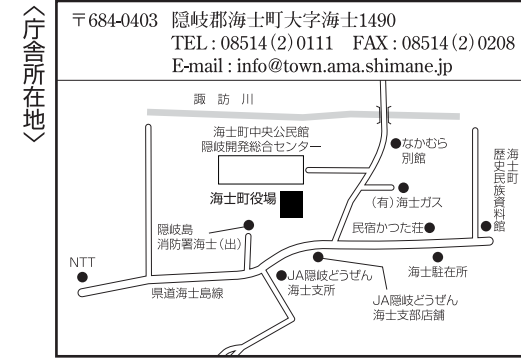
〈庁舎所在地〉

〒684-0403 隠岐郡海士町大字海士1490
TEL : 08514 (2) 0111 FAX : 08514 (2) 0208
E-mail : info@town.ama.shimane.jp

諏訪川

海士町中央公民館
隠岐開発総合センター

なかむら
別館

歴史民俗資料館
海士町

海士町役場

(有)海士ガス

民宿かつた荘

隠岐島
消防署海士(出)

NTT

JA隠岐どうぜん
海士支所

海士駐在所

県道海士島線

JA隠岐どうぜん
海士支部店舗